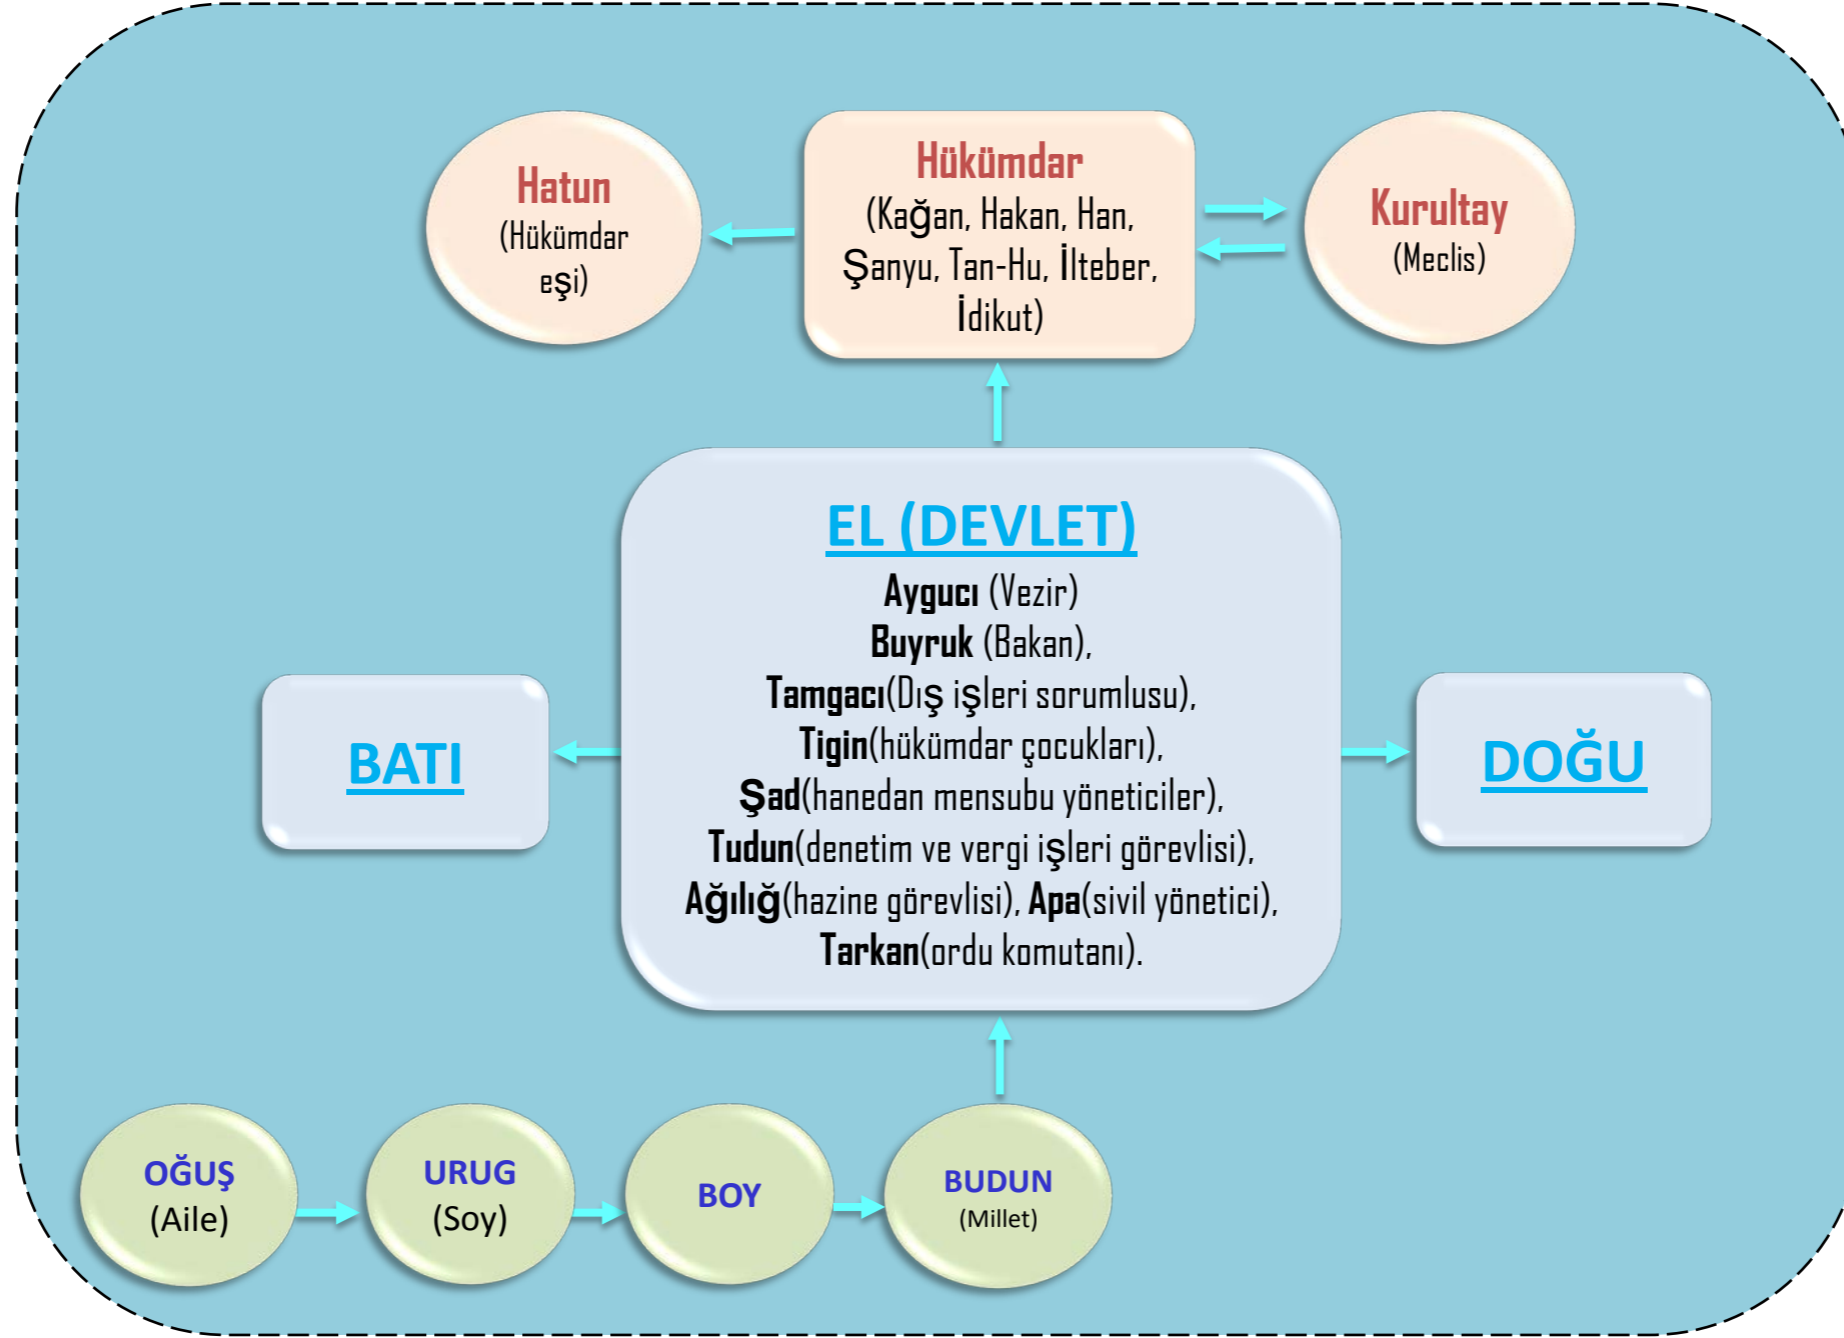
Hatun
(Hükümdar eşi)

Hükümdar
(Kağan, Hakan, Han, Şanyu, Tan-Hu, İlteber, İdikut)

Kurultay
(Meclis)

EL (DEVLET)
Aygucı (Vezir)
Buyruk (Bakan),
Tamgacı(Dış işleri sorumlusu),
Tigin(hükümdar çocukları),
Şad(hanedan mensubu yöneticiler),
Tudun(denetim ve vergi işleri görevlisi),
Ağılığ(hazine görevlisi), Apa(sivil yönetici),
Tarkan(ordu komutanı).

BATI

DOĞU

OĞUŞ
(Aile)

URUG
(Soy)

BOY

BUDUN
(Millet)